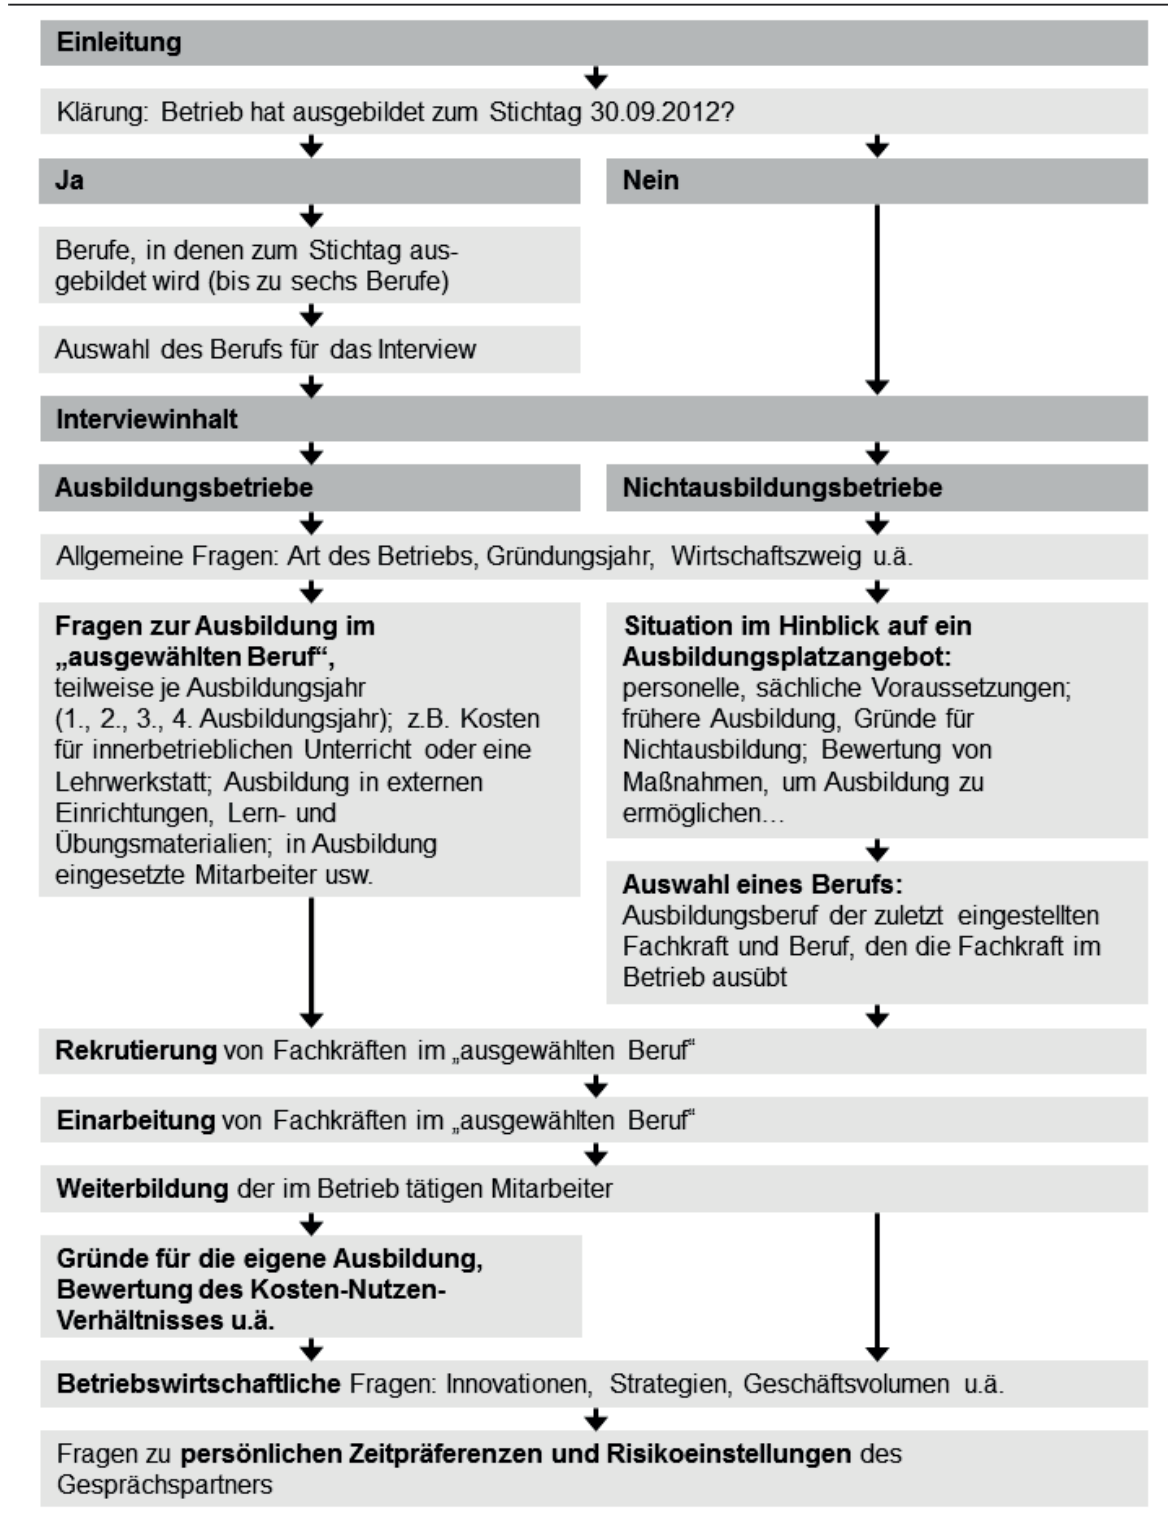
Einleitung

Klärung: Betrieb hat ausgebildet zum Stichtag 30.09.2012?

Ja

Nein

Berufe, in denen zum Stichtag ausgebildet wird (bis zu sechs Berufe)

Auswahl des Berufs für das Interview

Interviewinhalt

Ausbildungsbetriebe

Nichtausbildungsbetriebe

Allgemeine Fragen: Art des Betriebs, Gründungsjahr, Wirtschaftszweig u.ä.

Fragen zur Ausbildung im „ausgewählten Beruf“, teilweise je Ausbildungsjahr (1., 2., 3., 4. Ausbildungsjahr); z.B. Kosten für innerbetrieblichen Unterricht oder eine Lehrwerkstatt; Ausbildung in externen Einrichtungen, Lern- und Übungsmaterialien; in Ausbildung eingesetzte Mitarbeiter usw.

Situation im Hinblick auf ein Ausbildungsplatzangebot: personelle, sächliche Voraussetzungen; frühere Ausbildung, Gründe für Nichtausbildung; Bewertung von Maßnahmen, um Ausbildung zu ermöglichen…

Auswahl eines Berufs: Ausbildungsberuf der zuletzt eingestellten Fachkraft und Beruf, den die Fachkraft im Betrieb ausübt

Rekrutierung von Fachkräften im „ausgewählten Beruf“

Einarbeitung von Fachkräften im „ausgewählten Beruf“

Weiterbildung der im Betrieb tätigen Mitarbeiter

Gründe für die eigene Ausbildung, Bewertung des Kosten-Nutzen-Verhältnisses u.ä.

Betriebswirtschaftliche Fragen: Innovationen, Strategien, Geschäftsvolumen u.ä.

Fragen zu persönlichen Zeitpräferenzen und Risikoeinstellungen des Gesprächspartners